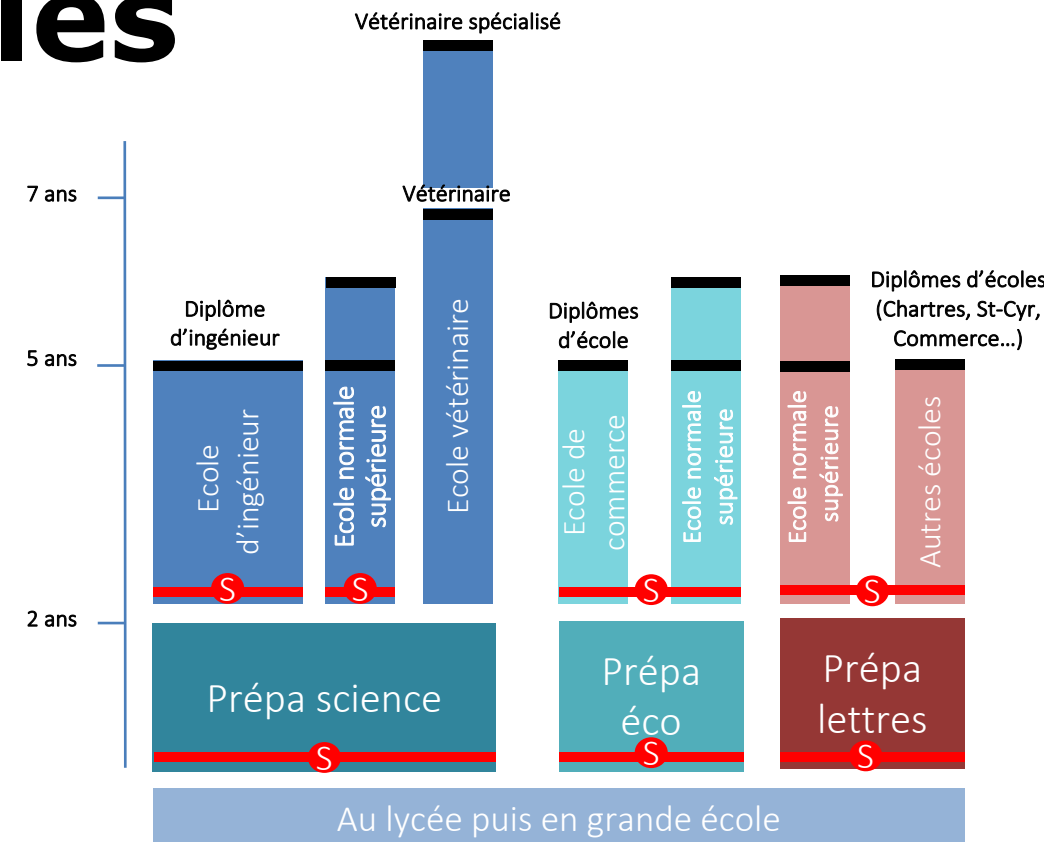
les

Vétérinaire spécialisé

7 ans

Vétérinaire

Diplôme d'ingénieur

Diplômes d'école

Diplômes d'écoles (Chartres, St-Cyr, Commerce…)

5 ans

Ecole d'ingénieur

Ecole normale supérieure

Ecole vétérinaire

Ecole de commerce

Ecole normale supérieure

Ecole normale supérieure

Autres écoles

S S S S

2 ans

Prépa science

Prépa éco

Prépa lettres

S S S

Au lycée puis en grande école